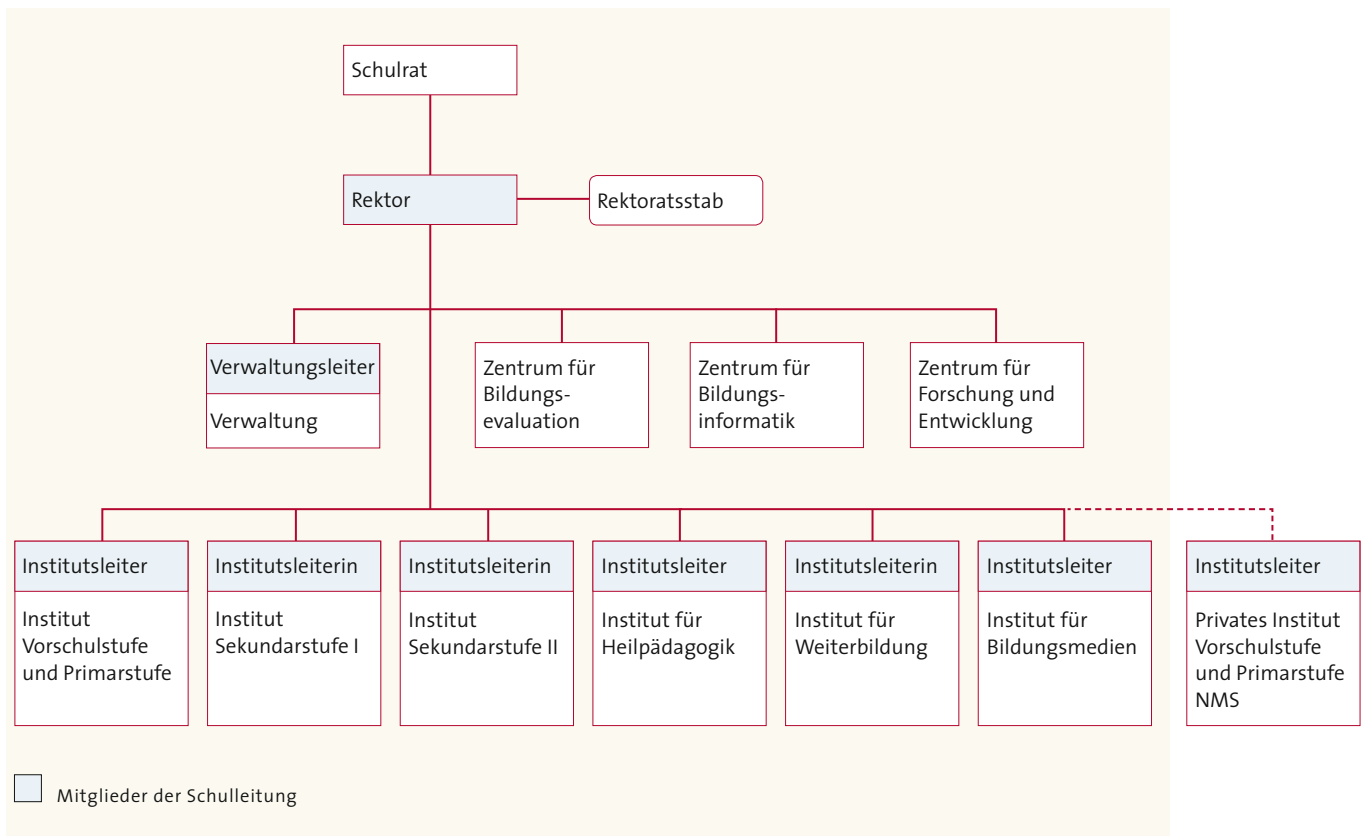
Schulrat

Rektor

Rektoratsstab

Verwaltungsleiter

Verwaltung

Zentrum für Bildungsevaluation

Zentrum für Bildungsinformatik

Zentrum für Forschung und Entwicklung

Institutsleiter

Institut Vorschulstufe und Primarstufe

Institutsleiterin

Institut Sekundarstufe I

Institutsleiterin

Institut Sekundarstufe II

Institutsleiter

Institut für Heilpädagogik

Institutsleiterin

Institut für Weiterbildung

Institutsleiter

Institut für Bildungsmedien

Institutsleiter

Privates Institut Vorschulstufe und Primarstufe NMS

Mitglieder der Schulleitung